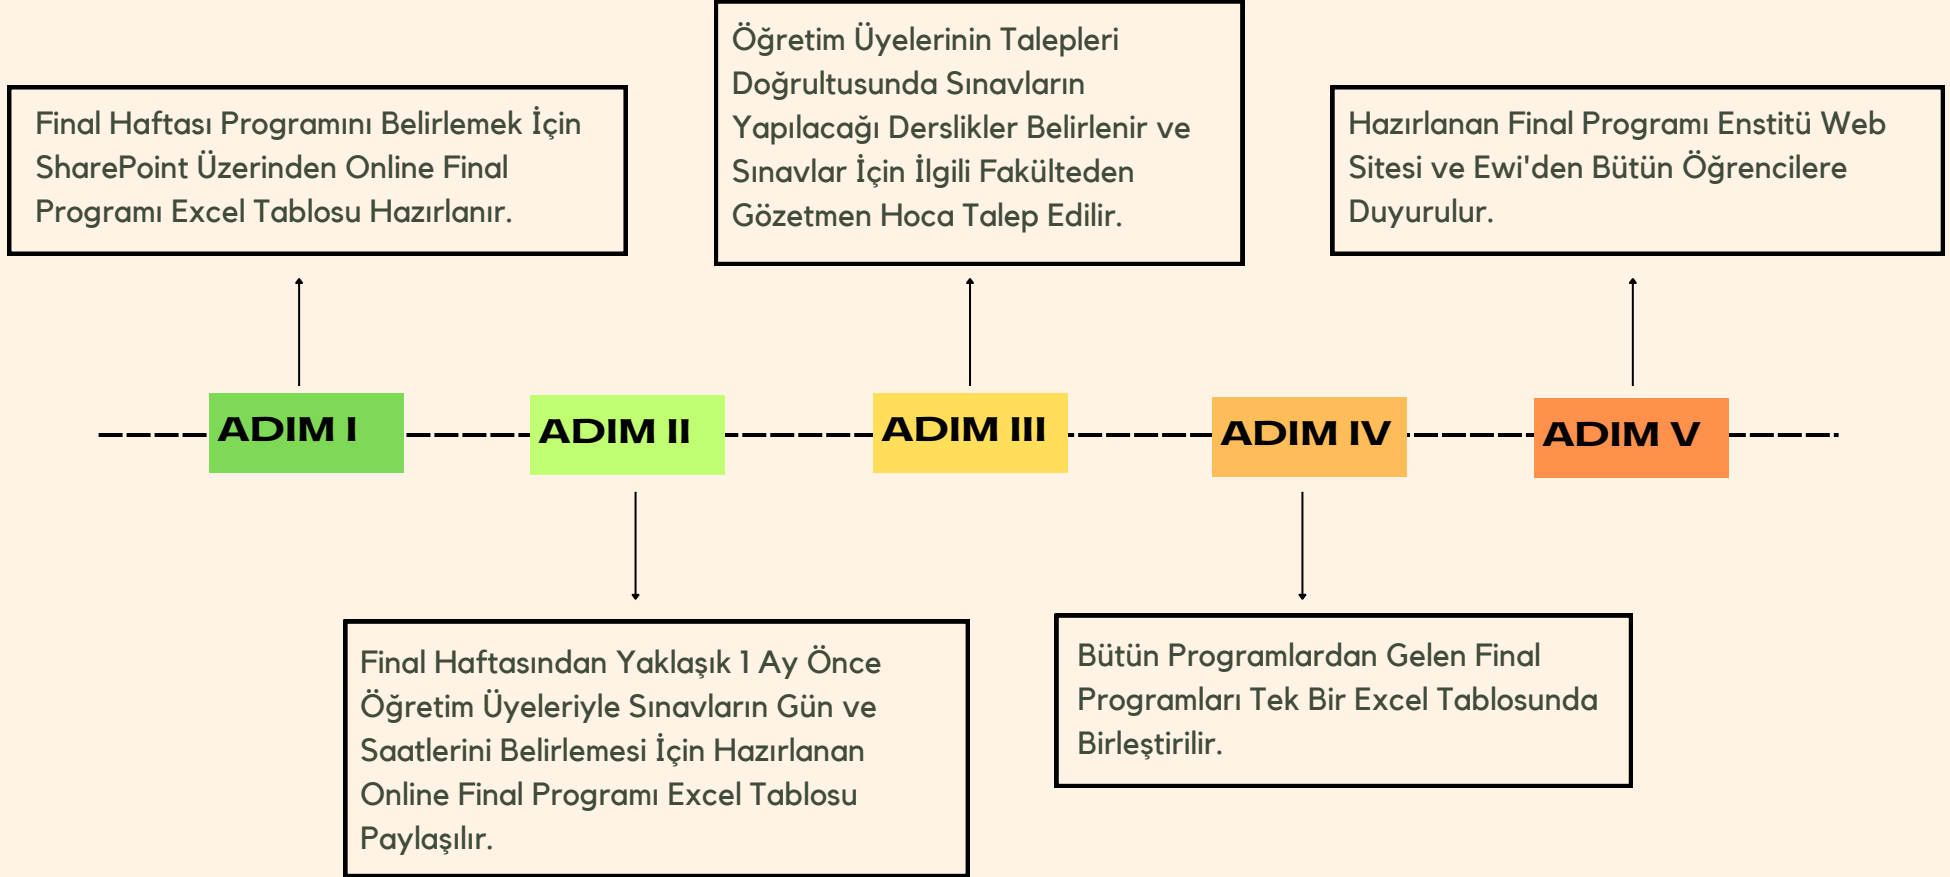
ADIM I

Final Haftası Programını Belirlemek İçin SharePoint Üzerinden Online Final Programı Excel Tablosu Hazırlanır.

ADIM II

Final Haftasından Yaklaşık 1 Ay Önce Öğretim Üyeleriyle Sınavların Gün ve Saatlerini Belirlemesi İçin Hazırlanan Online Final Programı Excel Tablosu Paylaşılır.

ADIM III

Öğretim Üyelerinin Talepleri Doğrultusunda Sınavların Yapılacağı Derslikler Belirlenir ve Sınavlar İçin İlgili Fakülteden Gözetmen Hoca Talep Edilir.

ADIM IV

Bütün Programlardan Gelen Final Programları Tek Bir Excel Tablosunda Birleştirilir.

ADIM V

Hazırlanan Final Programı Enstitü Web Sitesi ve Ewi'den Bütün Öğrencilere Duyurulur.